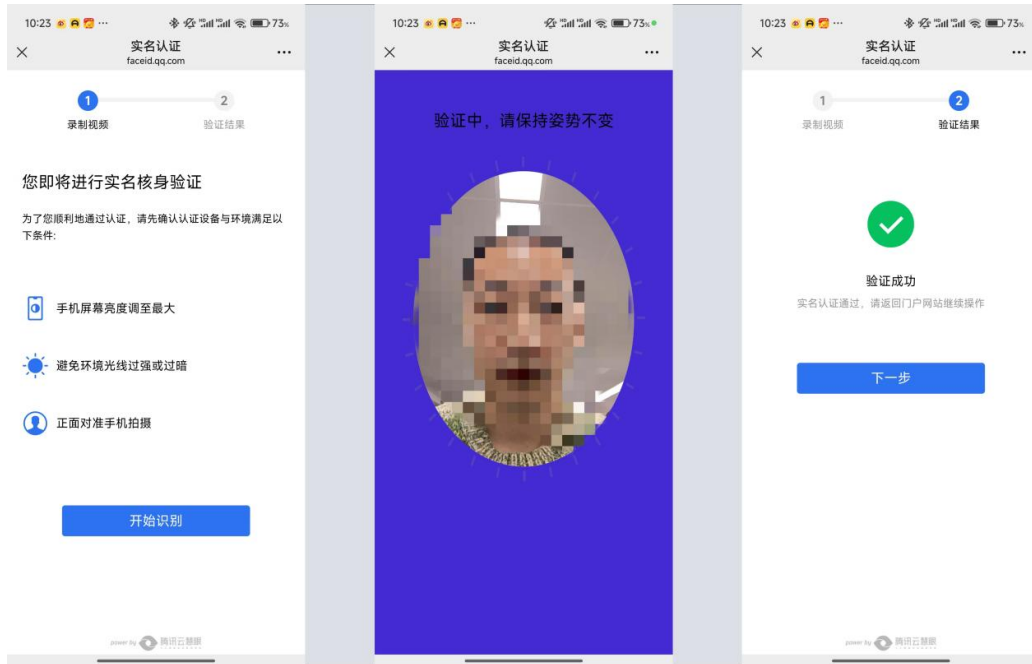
10:23 ··· 73%

×
实名认证
faceid.qq.com
···

1
录制视频
2
验证结果

您即将进行实名核身验证

为了您顺利地通过认证，请先确认认证设备与环境满足以下条件:

手机屏幕亮度调至最大

避免环境光线过强或过暗

正面对准手机拍摄

开始识别

power by 腾讯云慧眼

10:23 ··· 73%

×
实名认证
faceid.qq.com
···

验证中，请保持姿势不变

10:23 ··· 73%

×
实名认证
faceid.qq.com
···

1
录制视频
2
验证结果

验证成功
实名认证通过，请返回门户网站继续操作

下一步

power by 腾讯云慧眼